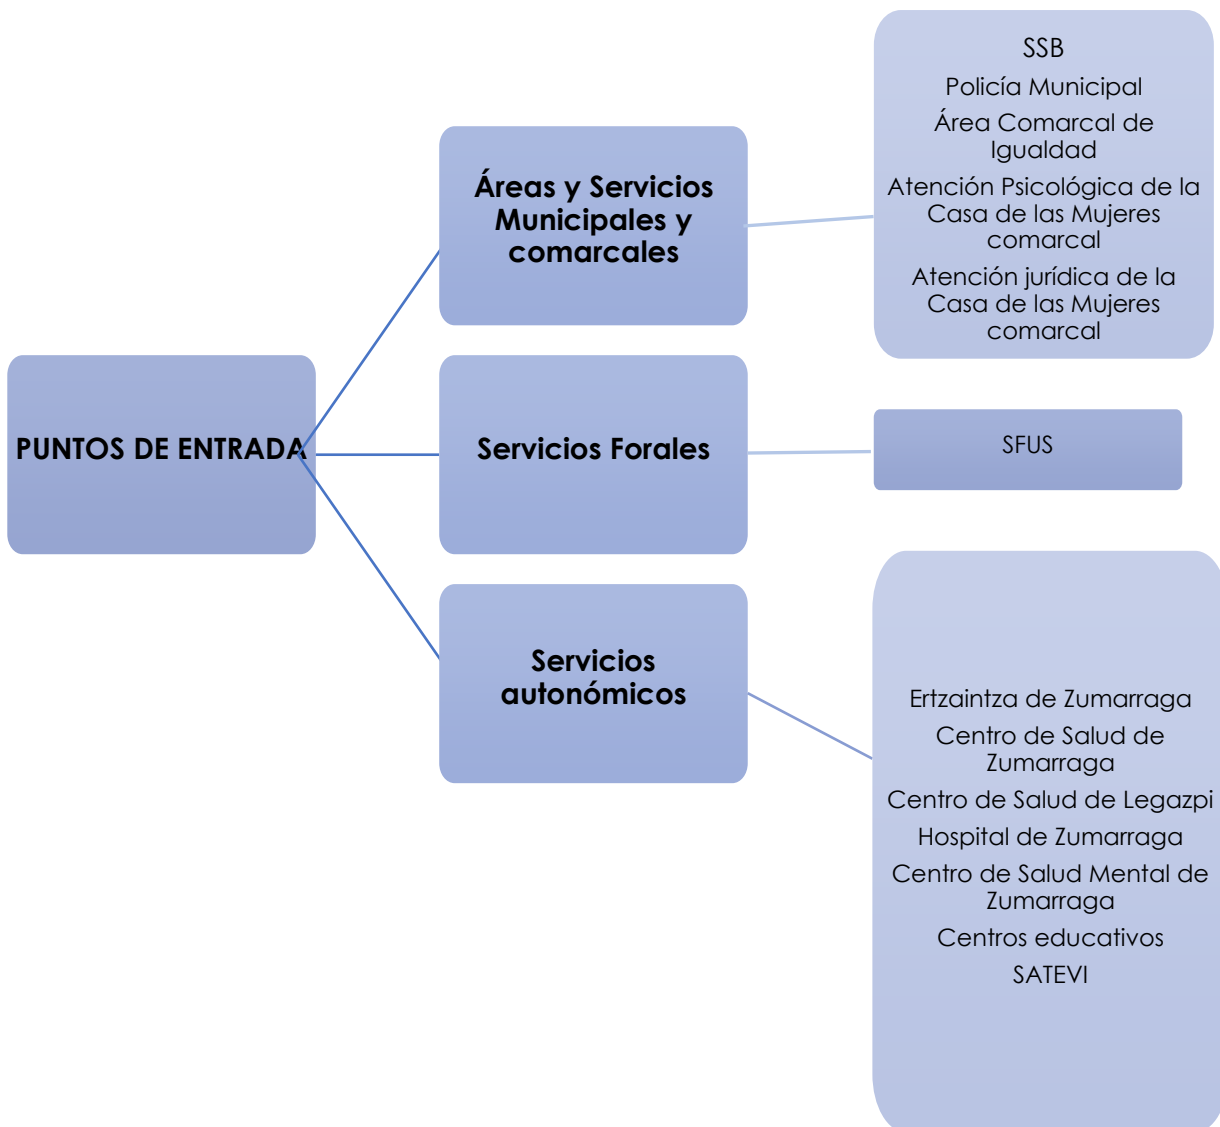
PUNTOS DE ENTRADA

Áreas y Servicios Municipales y comarcales

SSB
Policía Municipal
Área Comarcal de Igualdad
Atención Psicológica de la Casa de las Mujeres comarcal
Atención jurídica de la Casa de las Mujeres comarcal

Servicios Forales

SFUS

Servicios autonómicos

Ertzaintza de Zumarraga
Centro de Salud de Zumarraga
Centro de Salud de Legazpi
Hospital de Zumarraga
Centro de Salud Mental de Zumarraga
Centros educativos
SATEVI